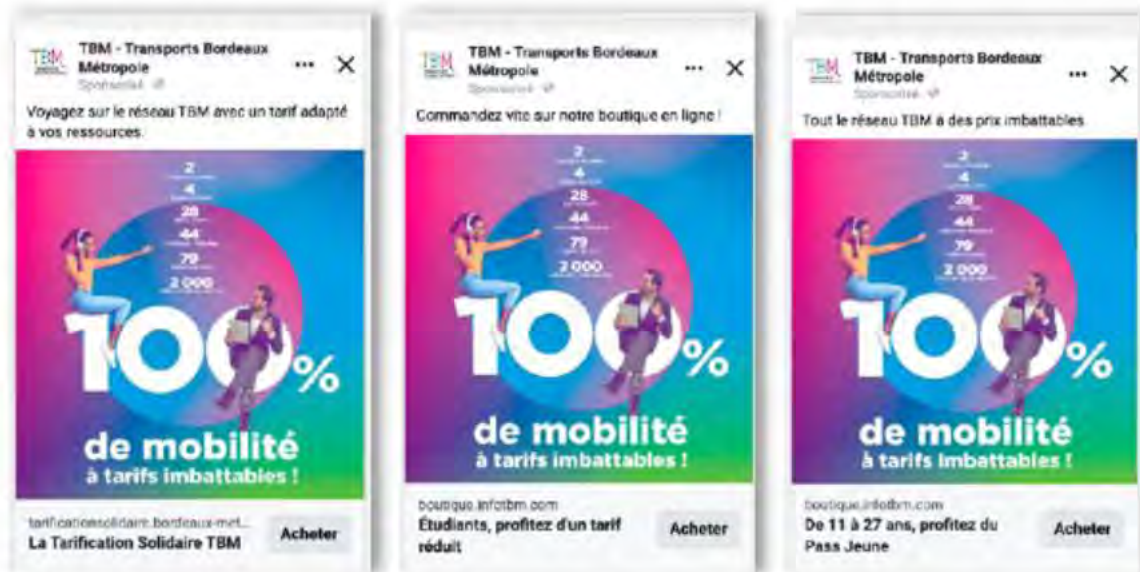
TBM
TBM - Transports Bordeaux Métropole
Sponsorisé
•••
Voyagez sur le réseau TBM avec un tarif adapté à vos ressources.
2
4
28
44
79
2 000
100%
de mobilité
à tarifs imbattables !
tarificationsolidaire.bordeaux-met...
La Tarification Solidaire TBM
Acheter

TBM
TBM - Transports Bordeaux Métropole
Sponsorisé
•••
Commandez vite sur notre boutique en ligne !
2
4
28
44
79
2 000
100%
de mobilité
à tarifs imbattables !
boutique.infotbm.com
Étudiants, profitez d'un tarif réduit
Acheter

TBM
TBM - Transports Bordeaux Métropole
Sponsorisé
•••
Tout le réseau TBM à des prix imbattables
2
4
28
44
79
2 000
100%
de mobilité
à tarifs imbattables !
boutique.infotbm.com
De 11 à 27 ans, profitez du Pass Jeune
Acheter